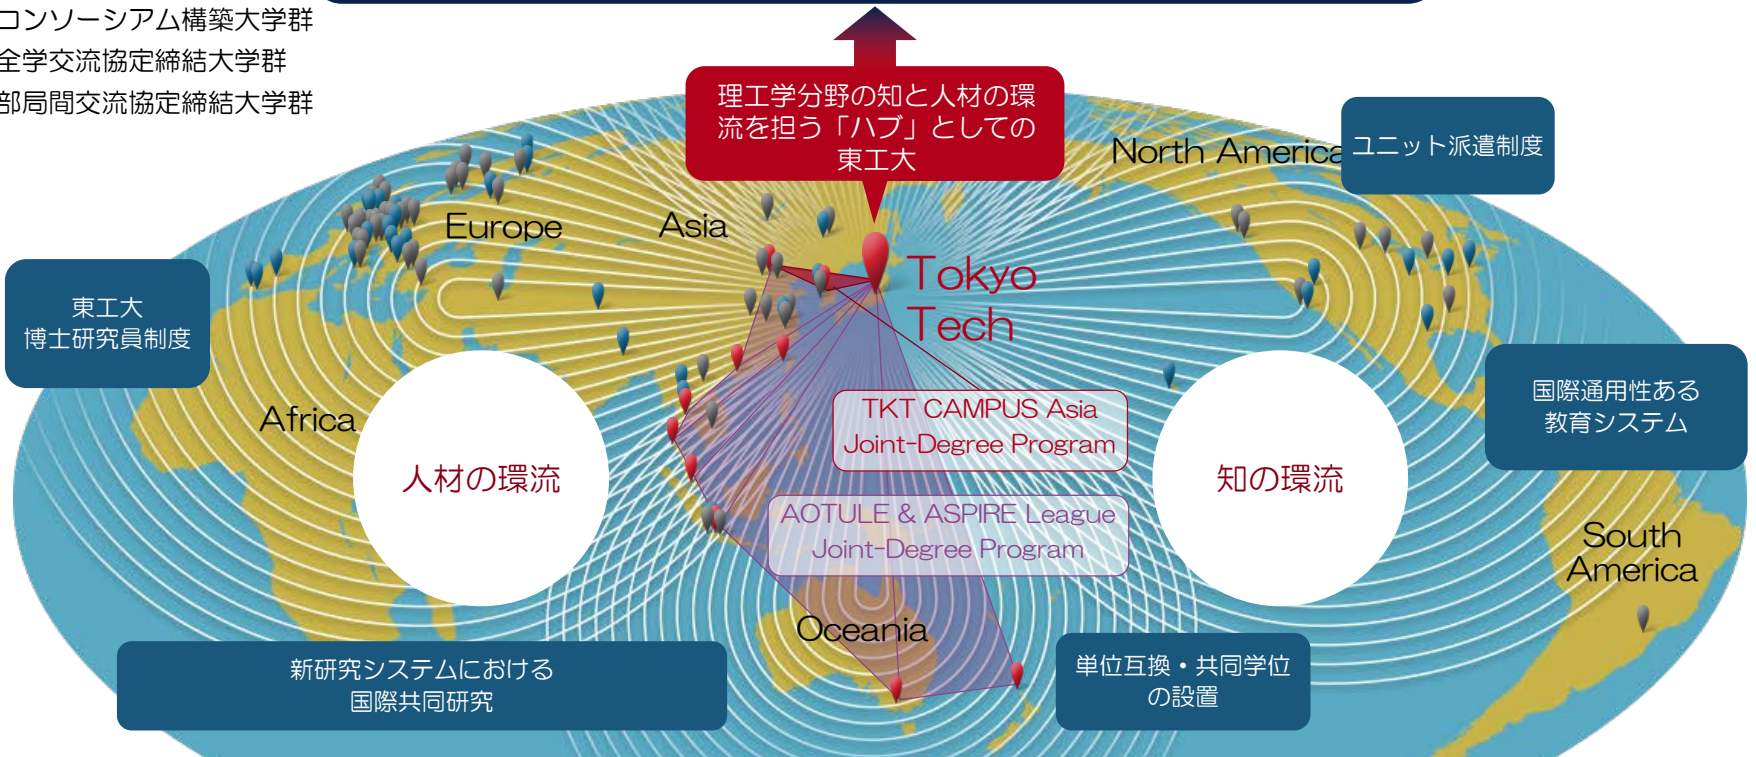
コンソーシアム構築大学群
全学交流協定締結大学群
部局間交流協定締結大学群

理工学分野の知と人材の環流を担う「ハブ」としての東工大

North America

ユニット派遣制度

Europe

Asia

Tokyo Tech

東工大
博士研究員制度

Africa

人材の環流

TKT CAMPUS Asia
Joint-Degree Program

知の環流

国際通用性ある
教育システム

AOTULE & ASPIRE League
Joint-Degree Program

South America

Oceania

新研究システムにおける
国際共同研究

単位互換・共同学位
の設置